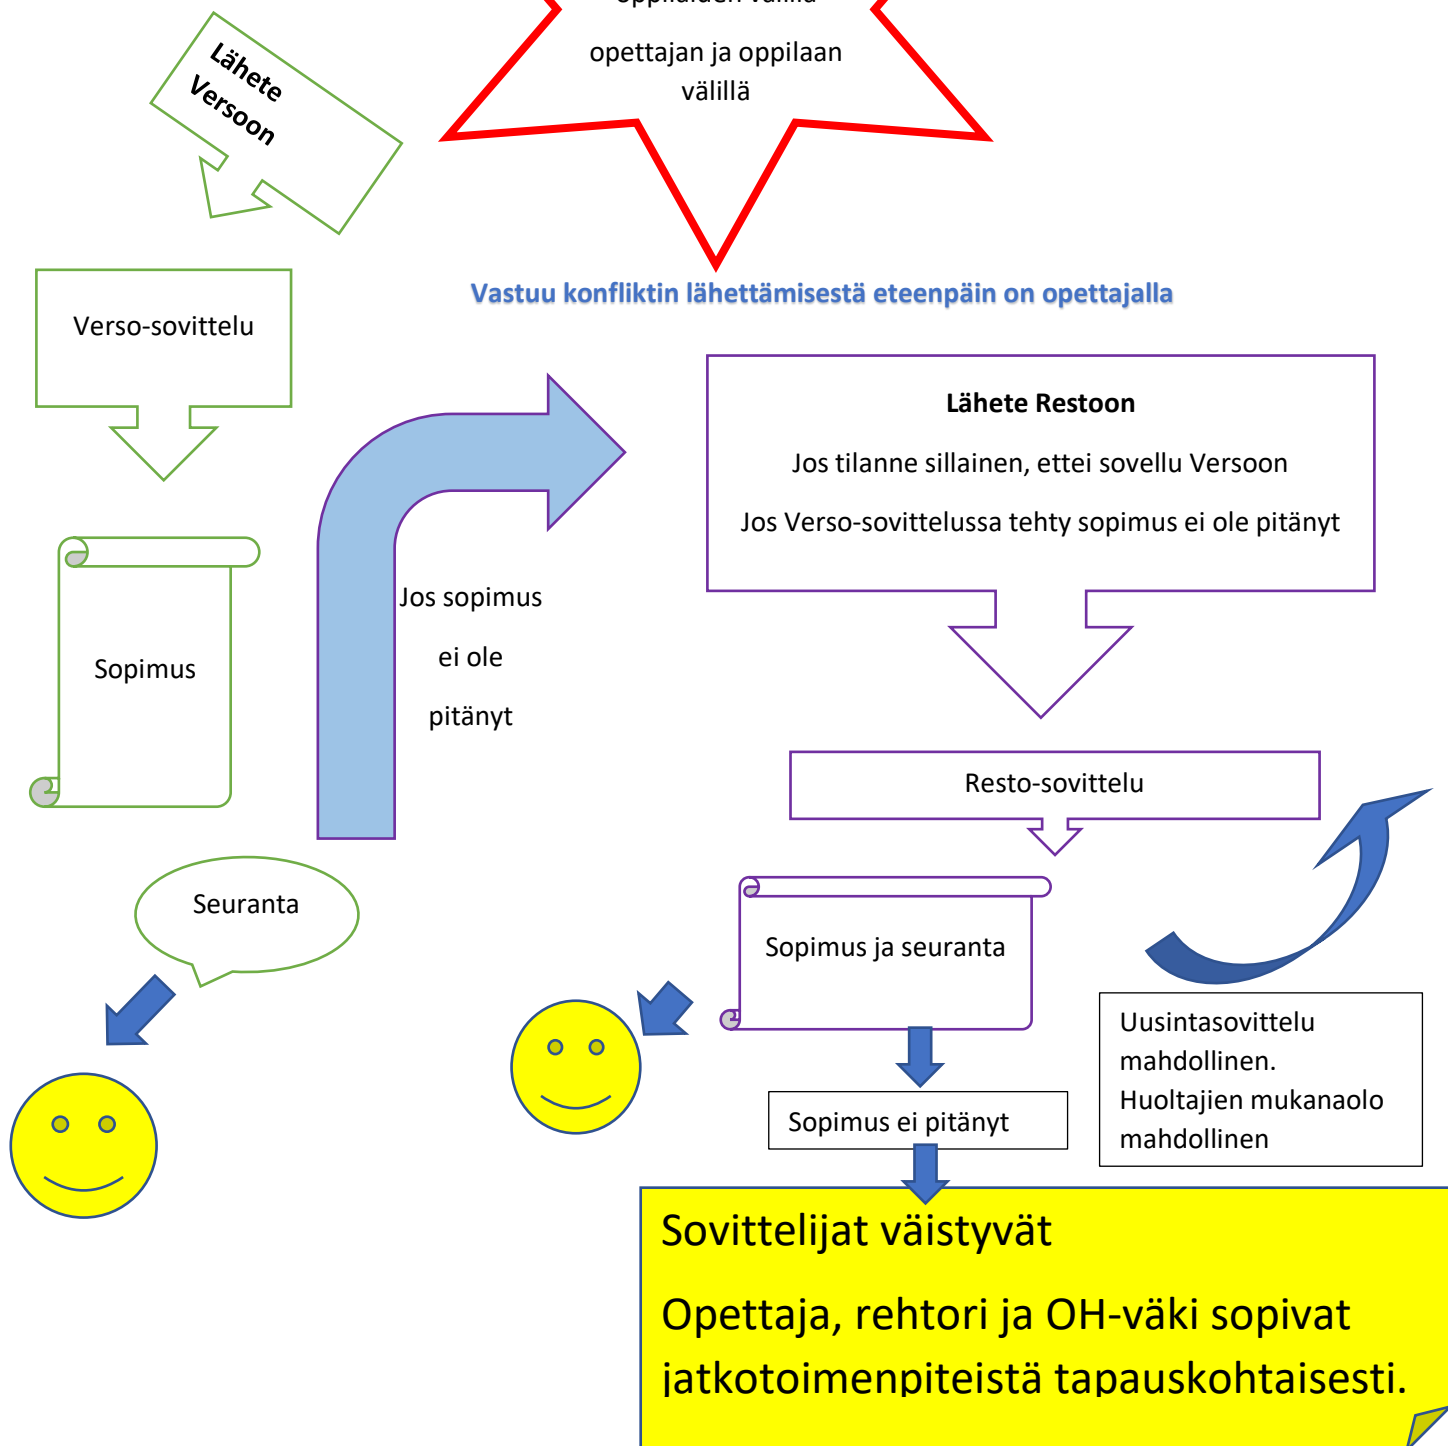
Lähete Versoon

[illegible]

opettajan ja oppilaan välillä

Vastuu konfliktin lähettämisestä eteenpäin on opettajalla

Verso-sovittelu

Sopimus

Jos sopimus ei ole pitänyt

Lähete Restoon

Jos tilanne sillainen, ettei sovellu Versoon

Jos Verso-sovittelussa tehty sopimus ei ole pitänyt

Resto-sovittelu

Seuranta

Sopimus ja seuranta

Uusintasovittelu mahdollinen. Huoltajien mukanaolo mahdollinen

Sopimus ei pitänyt

Sovittelijat väistyvät

Opettaja, rehtori ja OH-väki sopivat jatkotoimenpiteistä tapauskohtaisesti.